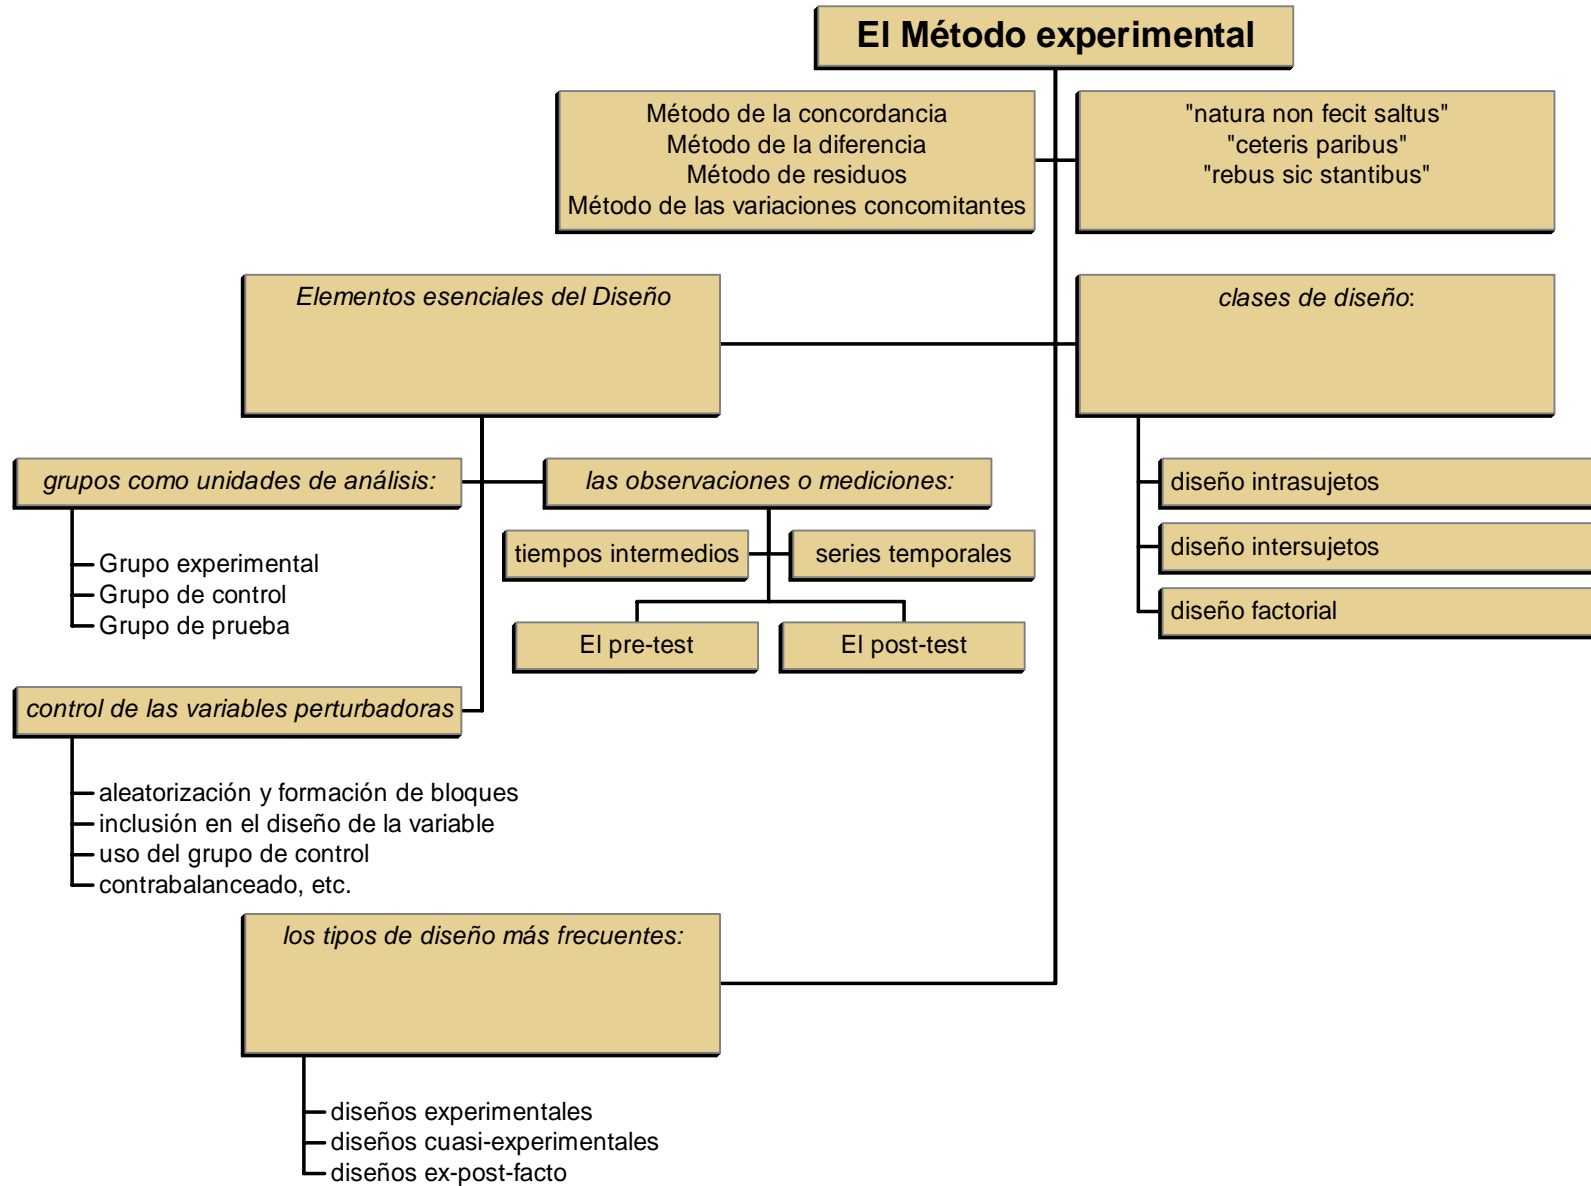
El Método experimental

Método de la concordancia
Método de la diferencia
Método de residuos
Método de las variaciones concomitantes

"natura non fecit saltus"
"ceteris paribus"
"rebus sic stantibus"

Elementos esenciales del Diseño

clases de diseño:

diseño intrasujetos
diseño intersujetos
diseño factorial

grupos como unidades de análisis:

Grupo experimental
Grupo de control
Grupo de prueba

las observaciones o mediciones:

tiempos intermedios
series temporales
El pre-test
El post-test

control de las variables perturbadoras

aleatorización y formación de bloques
inclusión en el diseño de la variable
uso del grupo de control
contrabalanceado, etc.

los tipos de diseño más frecuentes:

diseños experimentales
diseños cuasi-experimentales
diseños ex-post-facto